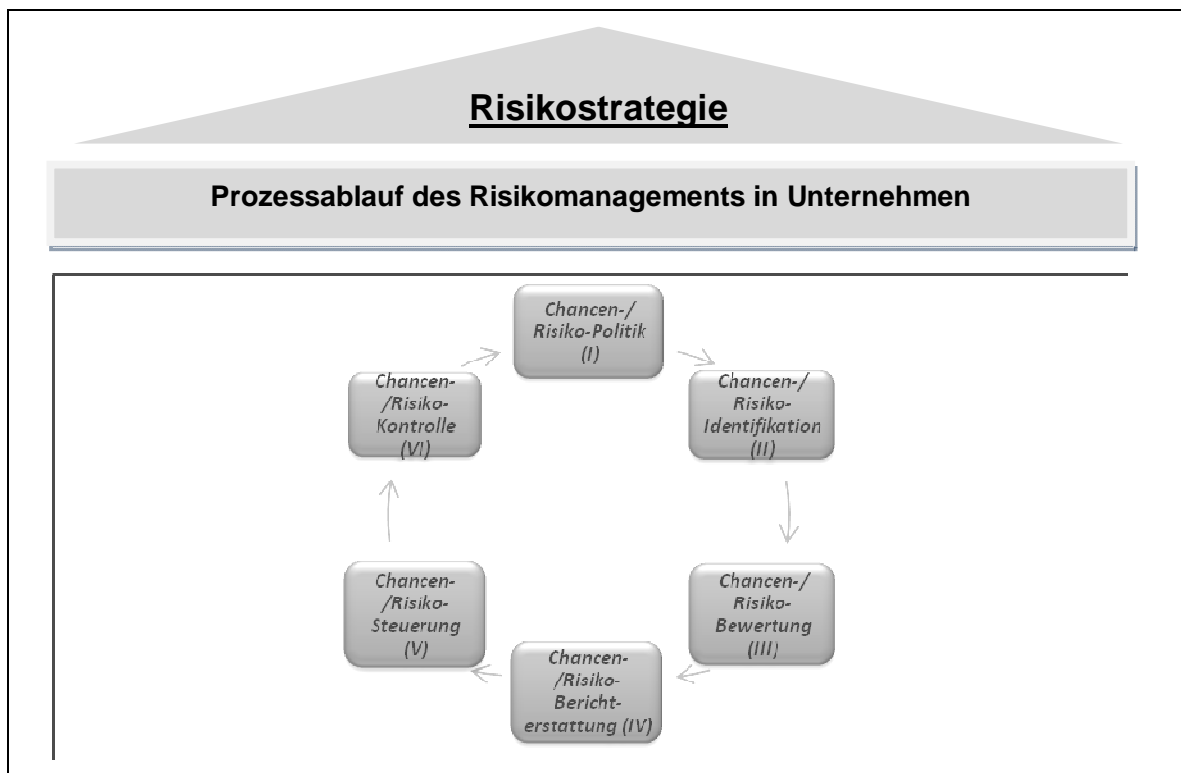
Risikostrategie

Prozessablauf des Risikomanagements in Unternehmen

Chancen-/ Risiko-Politik (I)

Chancen-/ Risiko-Identifikation (II)

Chancen-/ Risiko-Bewertung (III)

Chancen-/Risiko-Berichterstattung (IV)

Chancen-/Risiko-Steuerung (V)

Chancen-/Risiko-Kontrolle (VI)